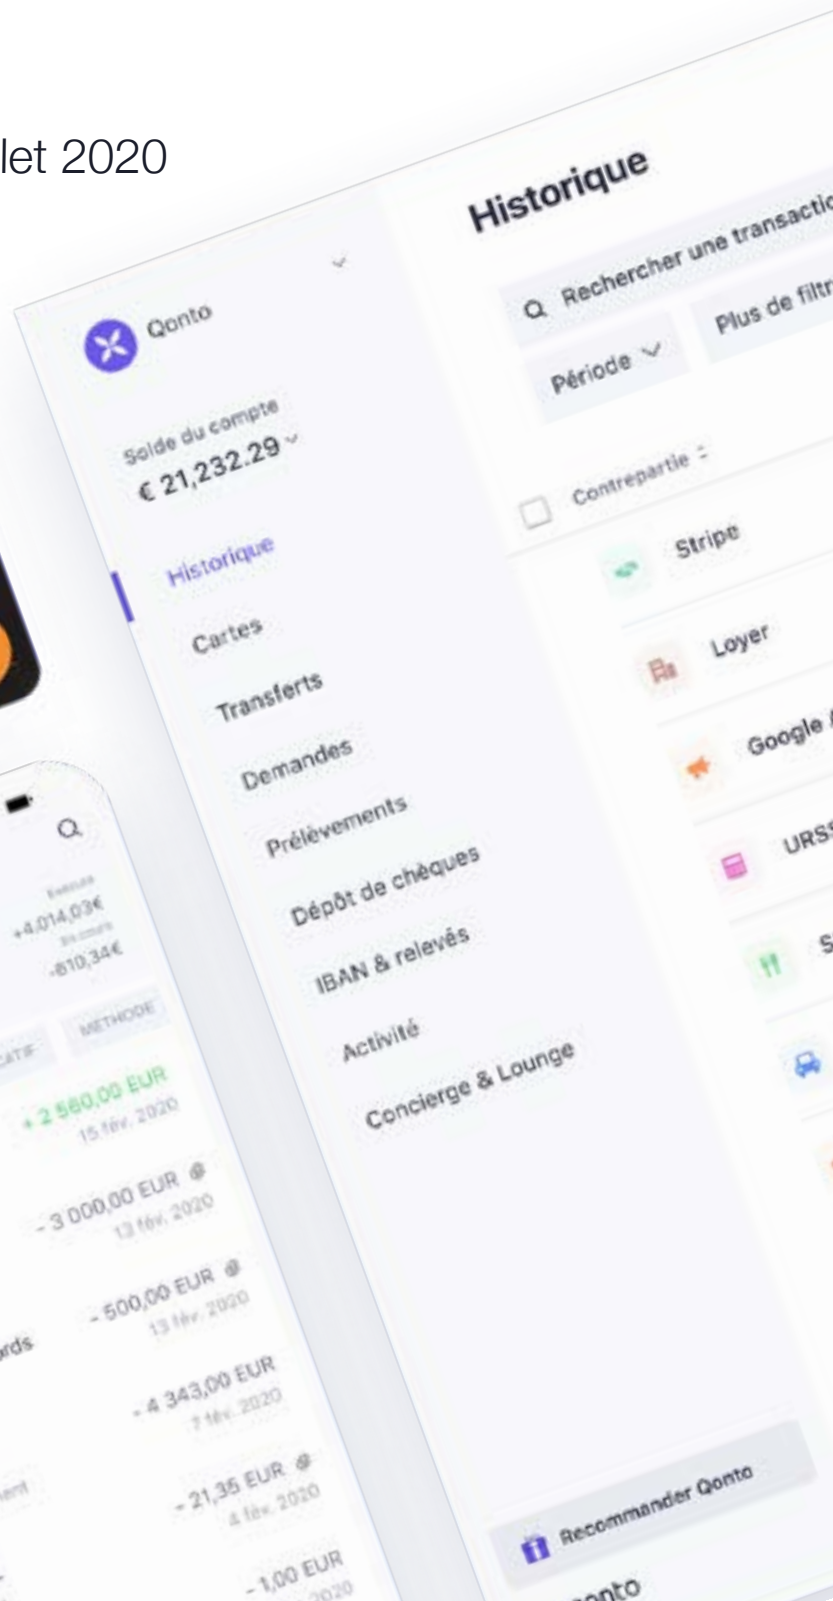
let 2020

Qonto

Solde du compte
€ 21,232.29

Historique
Cartes
Transferts
Demandes
Prélèvements
Dépôt de chèques
IBAN & relevés
Activité
Concierge & Lounge

Recommander Qonto

onto

Historique

Rechercher une transactio

Période

Plus de filtr

Contrepartie

Stripe
Loyer
Google
URS
S

+4.014,03€
-810,34€

CATIF
MÉTHODE

+ 2 560,00 EUR
15 fév. 2020

- 3 000,00 EUR
13 fév. 2020

- 500,00 EUR
13 fév. 2020

rds

- 4 343,00 EUR
7 fév. 2020

- 21,35 EUR
4 fév. 2020

- 1,00 EUR
2020